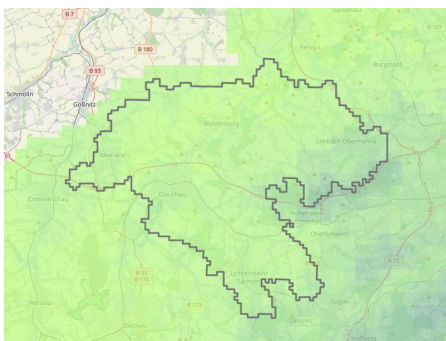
B 7
B 180
B 93
Schmölln
Gößnitz
Burgstädt
Penig
Waldenburg
Limbach-Oberfrohna
Meerane
Glauchau
Crimmitschau
Hohenstein-Ernstthal
Oberlungwitz
Lichtenstein
B 93
B 175
B 173
Werdau
Zwickau
Oelsnitz
Lugau
Stollberg
A 72